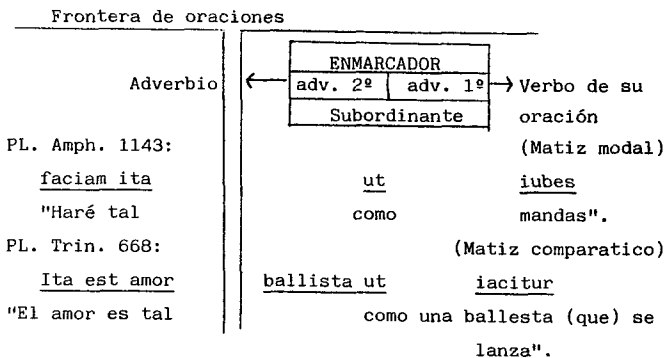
Frontera de oraciones

Adverbio

ENMARCADOR

adv. 2º | adv. 1º

Subordinante

Verbo de su oración (Matiz modal)

PL. Amph. 1143:

faciam ita ut iubes

"Haré tal como mandas".

(Matiz comparatico)

PL. Trin. 668:

Ita est amor ballista ut iacitur

"El amor es tal como una ballesta (que) se lanza".